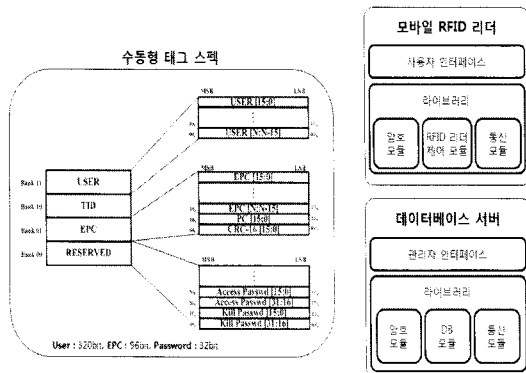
수동형 태그 스펙

Bank 11 USER
Bank 10 TID
Bank 01 EPC
Bank 00 RESERVED

MSB LSB
USER [15:0]
⋮
USER [N:N-15]

MSB LSB
EPC [15:0]
⋮
EPC [N:N-15]
PC [15:0]
CRC-16 [15:0]

MSB LSB
⋮
Access Passwd [15:0]
Access Passwd [31:16]
Kill Passwd [15:0]
Kill Passwd [31:16]

User : 320bit, EPC : 96bit, Password : 32bit

모바일 RFID 리더

사용자 인터페이스

라이브러리

암호 모듈
RFID 리더 제어 모듈
통신 모듈

데이터베이스 서버

관리자 인터페이스

라이브러리

암호 모듈
DB 모듈
통신 모듈